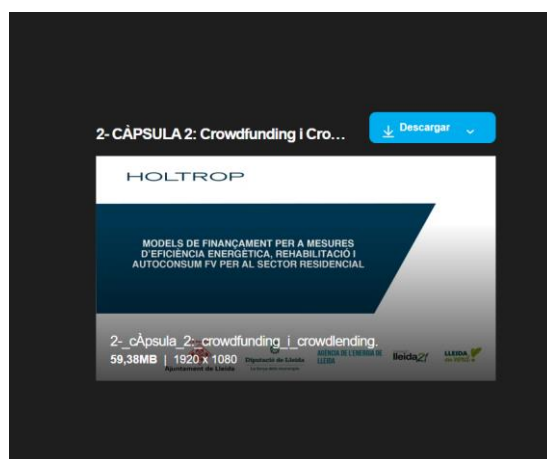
2- CÀPSULA 2: Crowdfunding i Cro...

Descargar

HOLTROP

MODELS DE FINANÇAMENT PER A MESURES D'EFICIÈNCIA ENERGÈTICA, REHABILITACIÓ I AUTOCONSUM FV PER AL SECTOR RESIDENCIAL

2-_cÀpsula_2:_crowdfunding_i_crowdlending.

59,38MB | 1920 x 1080

Ajuntament de Lleida

Diputació de Lleida

AGÈNCIA DE L'ENERGIA DE LLEIDA

lleida21

LLEIDA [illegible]